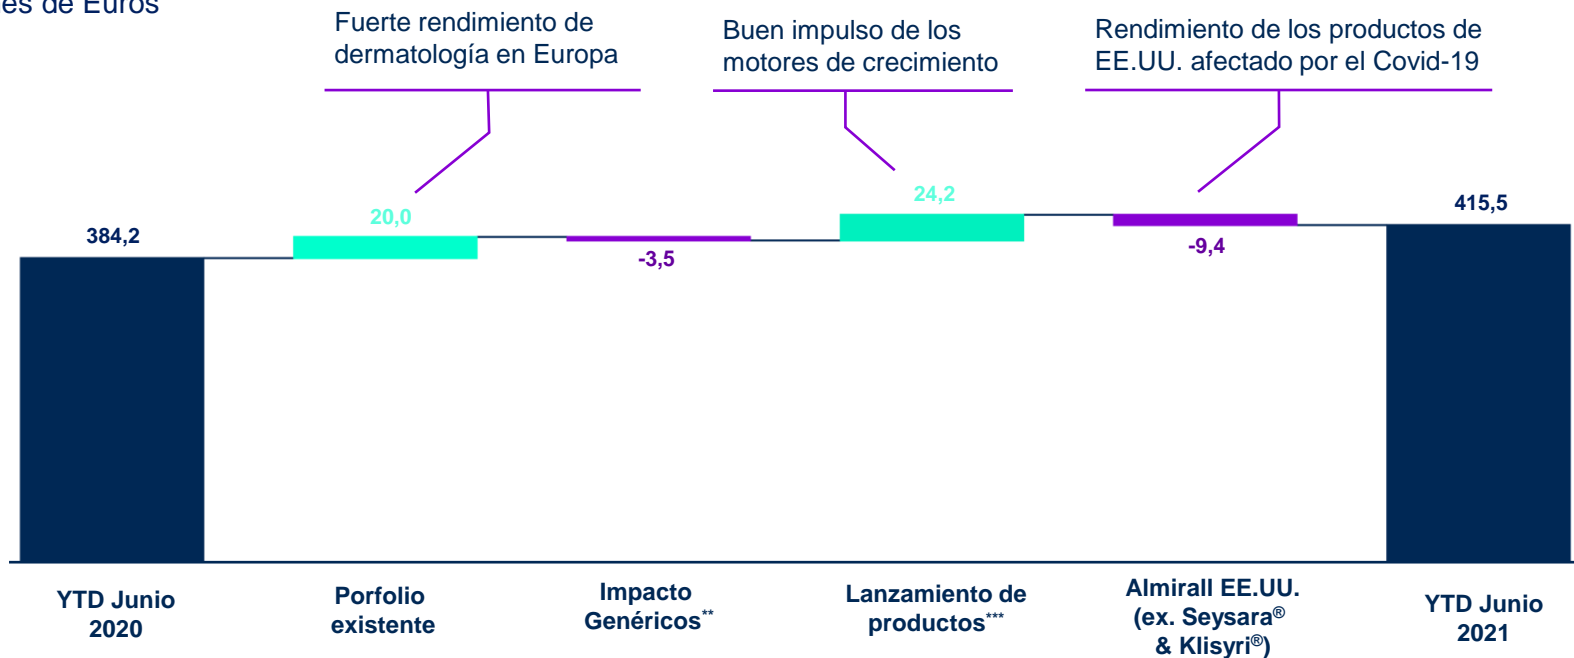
es de Euros

Fuerte rendimiento de dermatología en Europa

Buen impulso de los motores de crecimiento

Rendimiento de los productos de EE.UU. afectado por el Covid-19

384,2

20,0

-3,5

24,2

-9,4

415,5

YTD Junio 2020

Porfolio existente

Impacto Genéricos**

Lanzamiento de productos***

Almirall EE.UU. (ex. Seysara® & Klisyri®)

YTD Junio 2021